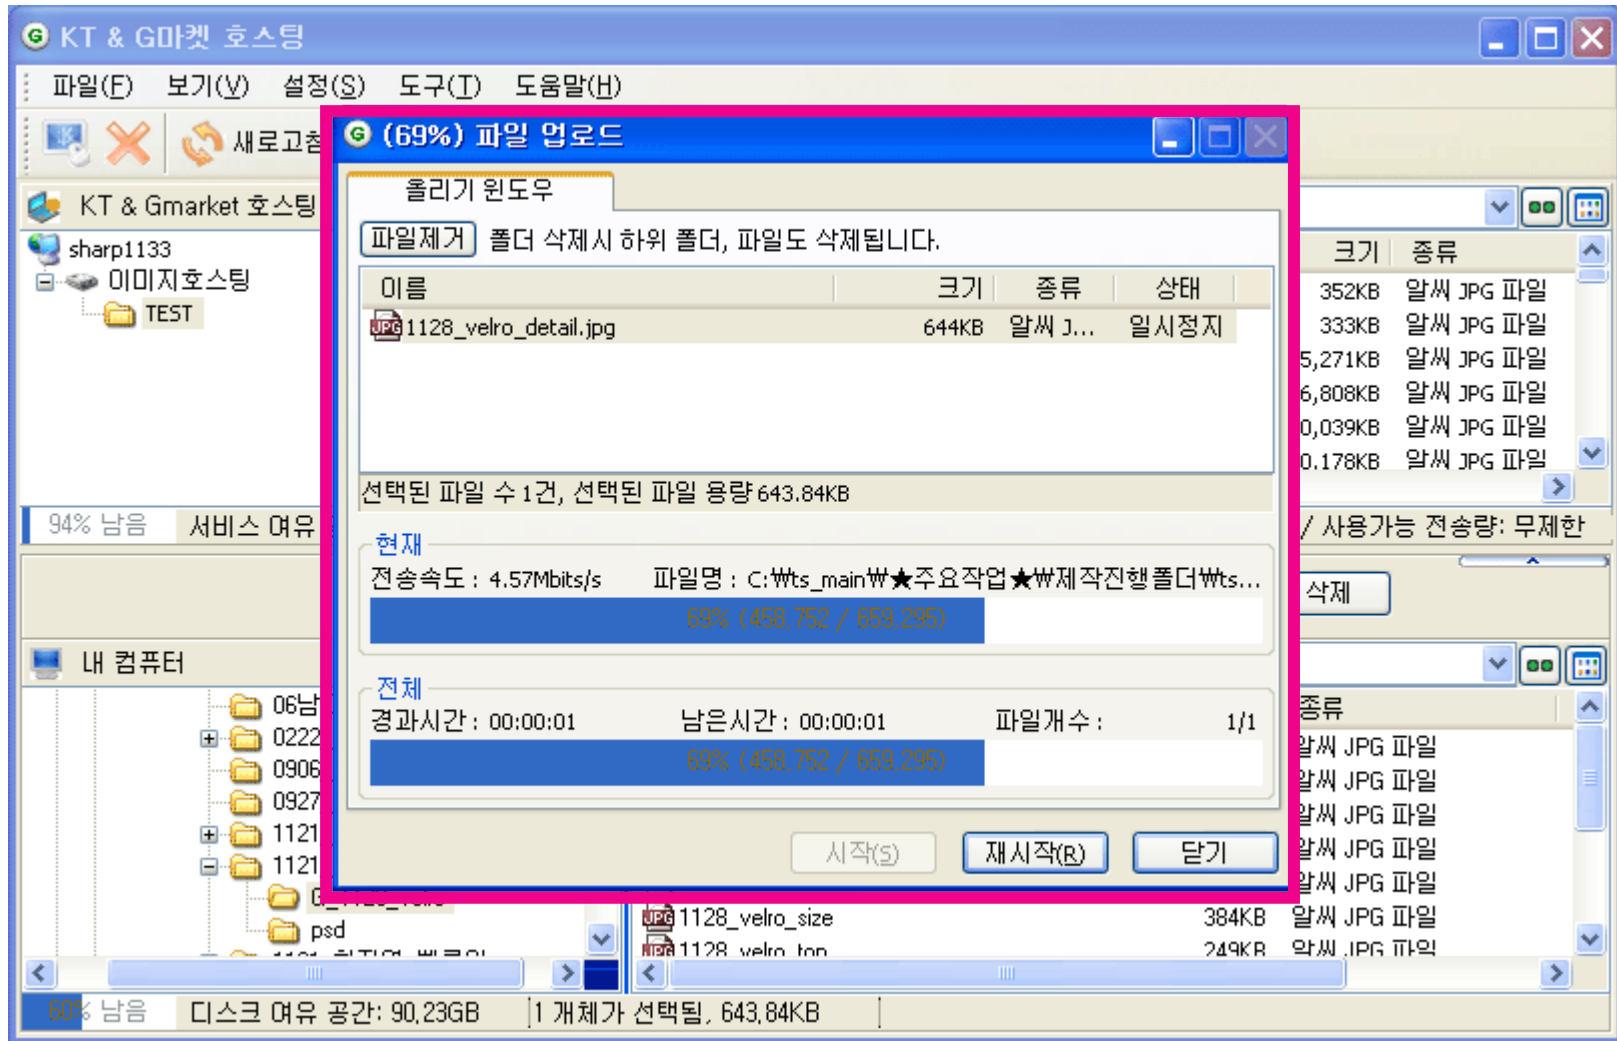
KT & G마켓 호스팅

파일(F) 보기(V) 설정(S) 도구(T) 도움말(H)

새로고침

KT & Gmarket 호스팅
sharp1133
이미지호스팅
TEST

94% 남음 서비스 여유

(69%) 파일 업로드

올리기 윈도우

파일제거 폴더 삭제시 하위 폴더, 파일도 삭제됩니다.

| 이름 | 크기 | 종류 | 상태 |
|---|---|---|---|
| 1128_velro_detail.jpg | 644KB | 알씨 J... | 일시정지 |

선택된 파일 수 1건, 선택된 파일 용량 643.84KB

현재
전송속도 : 4.57Mbits/s 파일명 : C:₩ts_main₩★주요작업★₩제작진행폴더₩ts...
69% (458,752 / 659,295)

전체
경과시간 : 00:00:01 남은시간 : 00:00:01 파일개수 : 1/1
69% (458,752 / 659,295)

시작(S) 재시작(R) 닫기

| 크기 | 종류 |
|---|---|
| 352KB | 알씨 JPG 파일 |
| 333KB | 알씨 JPG 파일 |
| 5,271KB | 알씨 JPG 파일 |
| 6,808KB | 알씨 JPG 파일 |
| 0,039KB | 알씨 JPG 파일 |
| 0,178KB | 알씨 JPG 파일 |

/ 사용가능 전송량: 무제한

삭제

내 컴퓨터
06날
0222
0906
0927
1121
1121
psd

종류
알씨 JPG 파일
알씨 JPG 파일
알씨 JPG 파일
알씨 JPG 파일
알씨 JPG 파일
1128_velro_size 384KB 알씨 JPG 파일
1128_velro_top 249KB 알씨 JPG 파일

60% 남음 디스크 여유 공간: 90,23GB 1 개체가 선택됨, 643,84KB